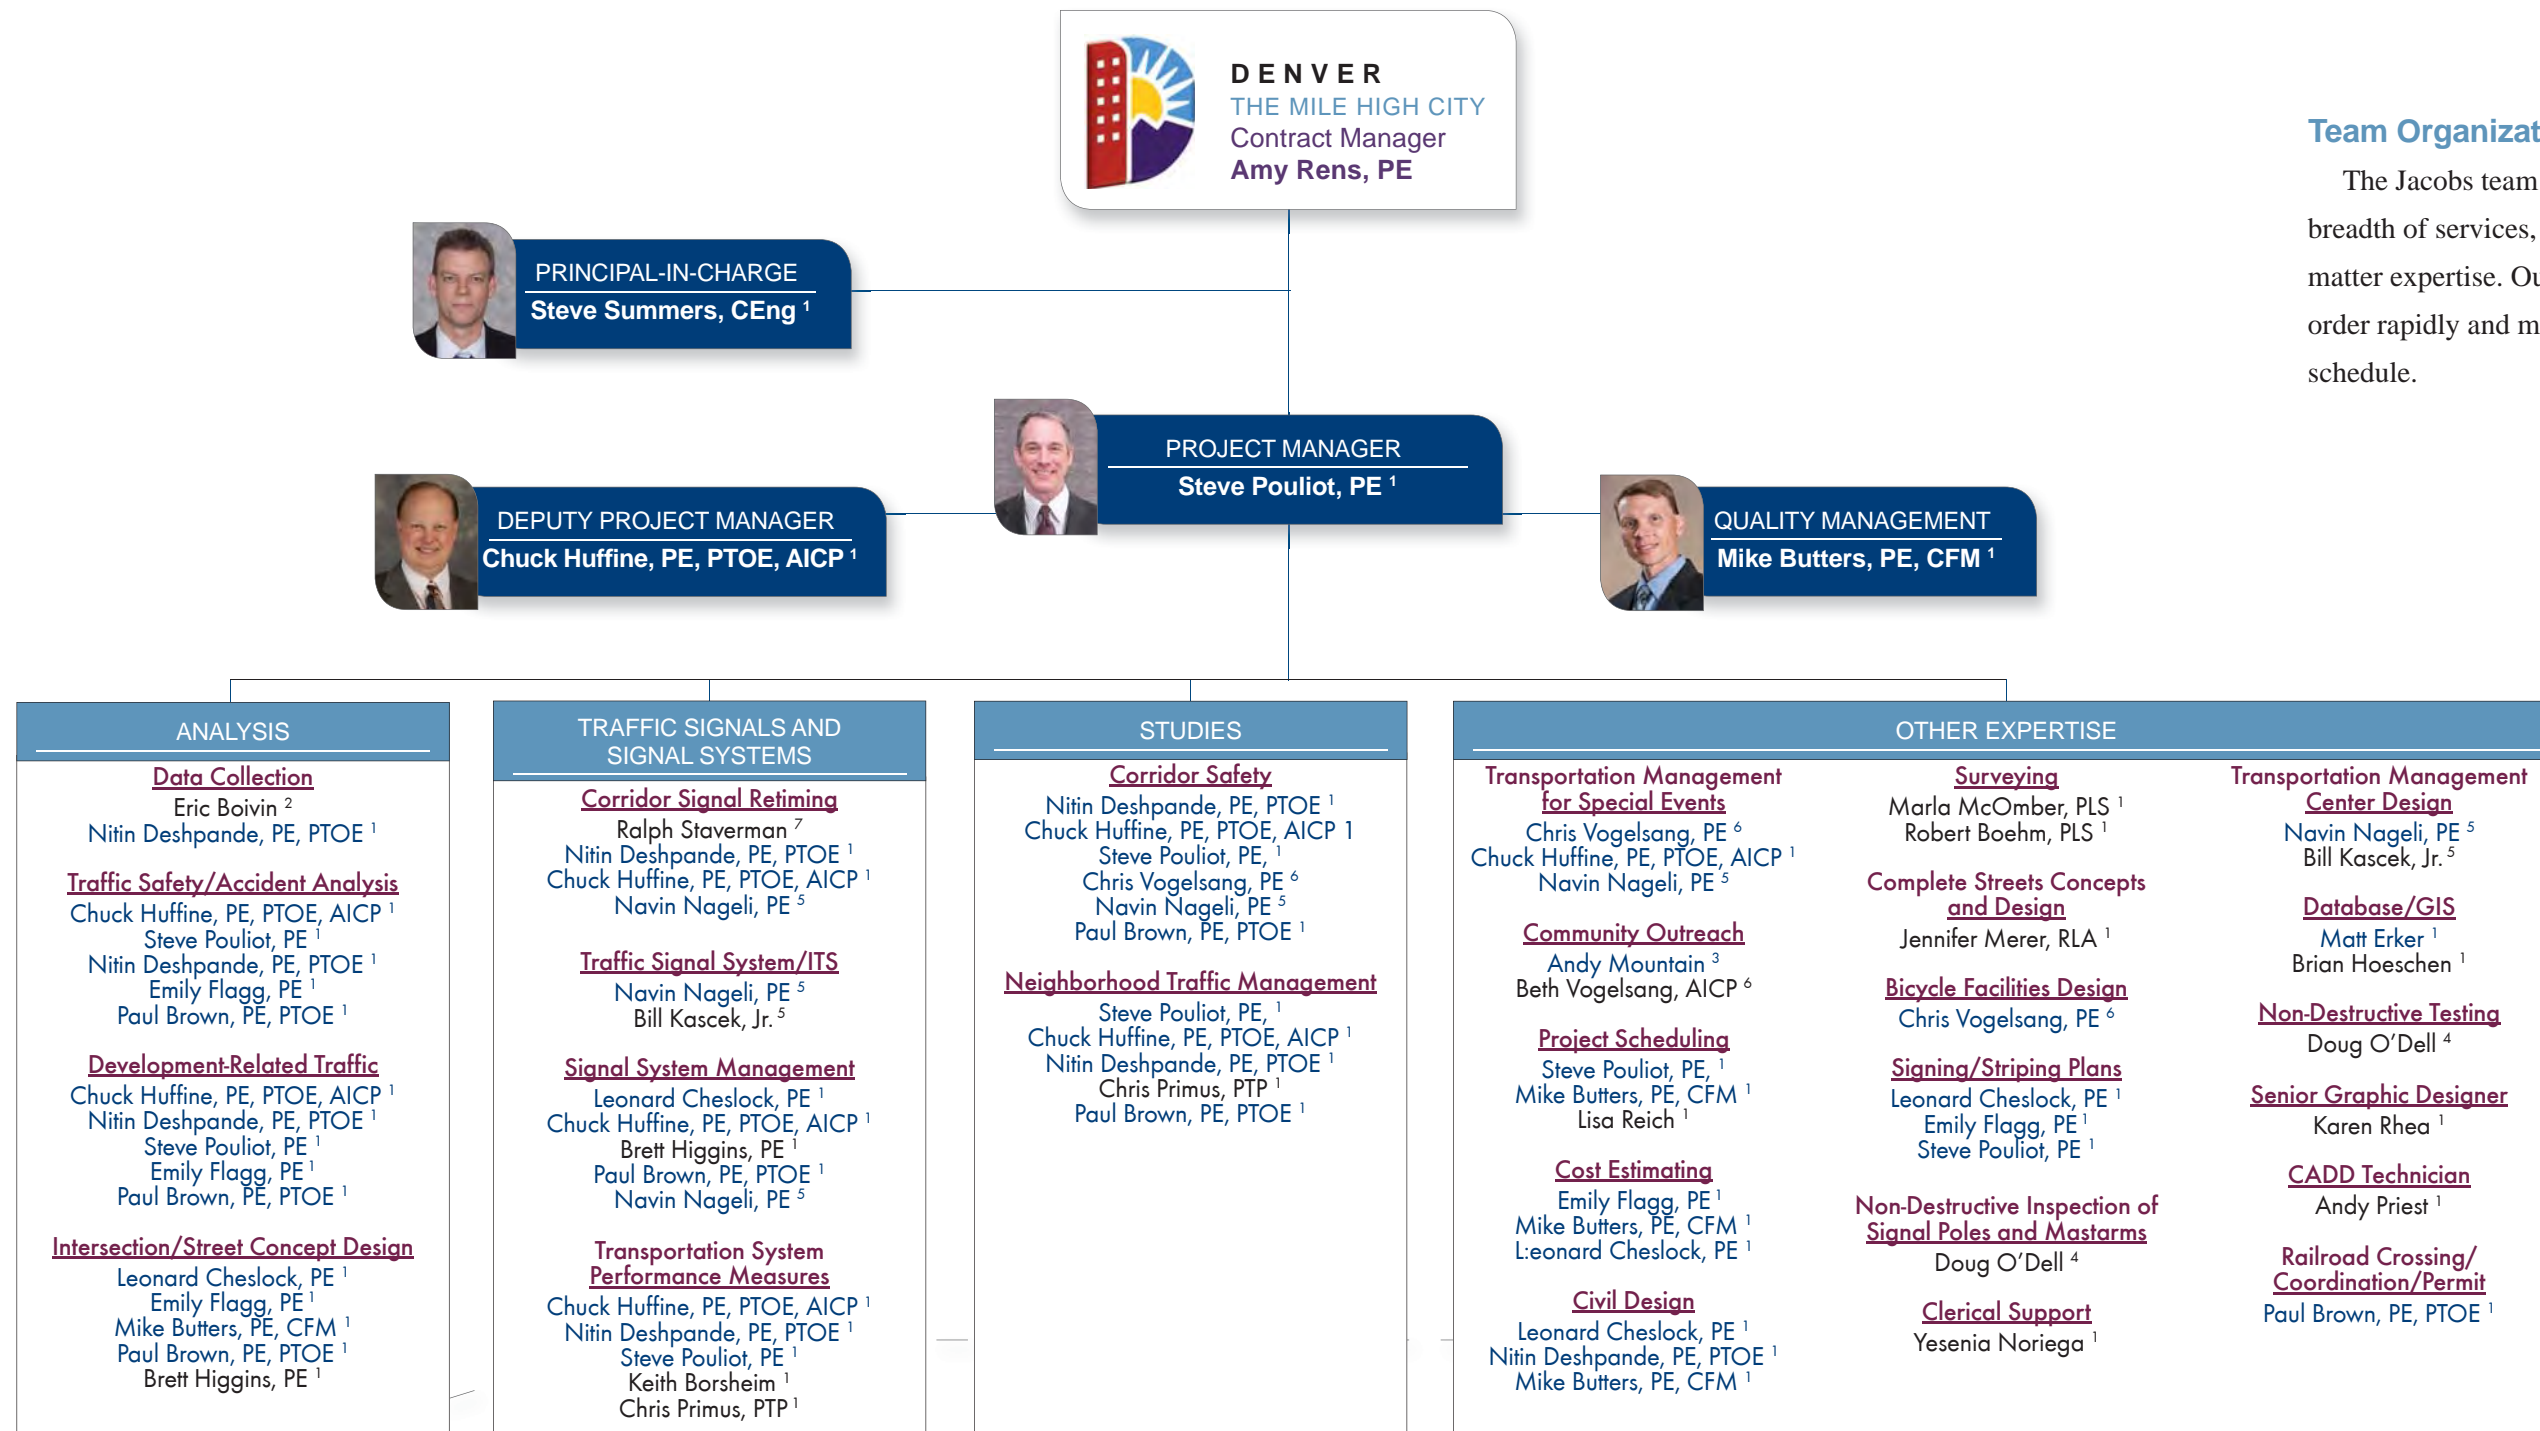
DENVER
THE MILE HIGH CITY
Contract Manager
Amy Rens, PE

Team Organizat

The Jacobs team breadth of services, matter expertise. Ou order rapidly and m schedule.

PRINCIPAL-IN-CHARGE
Steve Summers, CEng $^1$

PROJECT MANAGER
Steve Pouliot, PE $^1$

DEPUTY PROJECT MANAGER
Chuck Huffine, PE, PTOE, AICP $^1$

QUALITY MANAGEMENT
Mike Butters, PE, CFM $^1$

ANALYSIS

Data Collection
Eric Boivin $^2$
Nitin Deshpande, PE, PTOE $^1$

Traffic Safety/Accident Analysis
Chuck Huffine, PE, PTOE, AICP $^1$
Steve Pouliot, PE $^1$
Nitin Deshpande, PE, PTOE $^1$
Emily Flagg, PE $^1$
Paul Brown, PE, PTOE $^1$

Development-Related Traffic
Chuck Huffine, PE, PTOE, AICP $^1$
Nitin Deshpande, PE, PTOE $^1$
Steve Pouliot, PE $^1$
Emily Flagg, PE $^1$
Paul Brown, PE, PTOE $^1$

Intersection/Street Concept Design
Leonard Cheslock, PE $^1$
Emily Flagg, PE $^1$
Mike Butters, PE, CFM $^1$
Paul Brown, PE, PTOE $^1$
Brett Higgins, PE $^1$

TRAFFIC SIGNALS AND SIGNAL SYSTEMS

Corridor Signal Retiming
Ralph Staverman $^7$
Nitin Deshpande, PE, PTOE $^1$
Chuck Huffine, PE, PTOE, AICP $^1$
Navin Nageli, PE $^5$

Traffic Signal System/ITS
Navin Nageli, PE $^5$
Bill Kascek, Jr. $^5$

Signal System Management
Leonard Cheslock, PE $^1$
Chuck Huffine, PE, PTOE, AICP $^1$
Brett Higgins, PE $^1$
Paul Brown, PE, PTOE $^1$
Navin Nageli, PE $^5$

Transportation System Performance Measures
Chuck Huffine, PE, PTOE, AICP $^1$
Nitin Deshpande, PE, PTOE $^1$
Steve Pouliot, PE $^1$
Keith Borsheim $^1$
Chris Primus, PTP $^1$

STUDIES

Corridor Safety
Nitin Deshpande, PE, PTOE $^1$
Chuck Huffine, PE, PTOE, AICP 1
Steve Pouliot, PE, $^1$
Chris Vogelsang, PE $^6$
Navin Nageli, PE $^5$
Paul Brown, PE, PTOE $^1$

Neighborhood Traffic Management
Steve Pouliot, PE, $^1$
Chuck Huffine, PE, PTOE, AICP $^1$
Nitin Deshpande, PE, PTOE $^1$
Chris Primus, PTP $^1$
Paul Brown, PE, PTOE $^1$

OTHER EXPERTISE

Transportation Management for Special Events
Chris Vogelsang, PE $^6$
Chuck Huffine, PE, PTOE, AICP $^1$
Navin Nageli, PE $^5$

Community Outreach
Andy Mountain $^3$
Beth Vogelsang, AICP $^6$

Project Scheduling
Steve Pouliot, PE, $^1$
Mike Butters, PE, CFM $^1$
Lisa Reich $^1$

Cost Estimating
Emily Flagg, PE $^1$
Mike Butters, PE, CFM $^1$
L:eonard Cheslock, PE $^1$

Civil Design
Leonard Cheslock, PE $^1$
Nitin Deshpande, PE, PTOE $^1$
Mike Butters, PE, CFM $^1$

Surveying
Marla McOmber, PLS $^1$
Robert Boehm, PLS $^1$

Complete Streets Concepts and Design
Jennifer Merer, RLA $^1$

Bicycle Facilities Design
Chris Vogelsang, PE $^6$

Signing/Striping Plans
Leonard Cheslock, PE $^1$
Emily Flagg, PE $^1$
Steve Pouliot, PE $^1$

Non-Destructive Inspection of Signal Poles and Mastarms
Doug O'Dell $^4$

Clerical Support
Yesenia Noriega $^1$

Transportation Management Center Design
Navin Nageli, PE $^5$
Bill Kascek, Jr. $^5$

Database/GIS
Matt Erker $^1$
Brian Hoeschen $^1$

Non-Destructive Testing
Doug O'Dell $^4$

Senior Graphic Designer
Karen Rhea $^1$

CADD Technician
Andy Priest $^1$

Railroad Crossing/ Coordination/Permit
Paul Brown, PE, PTOE $^1$